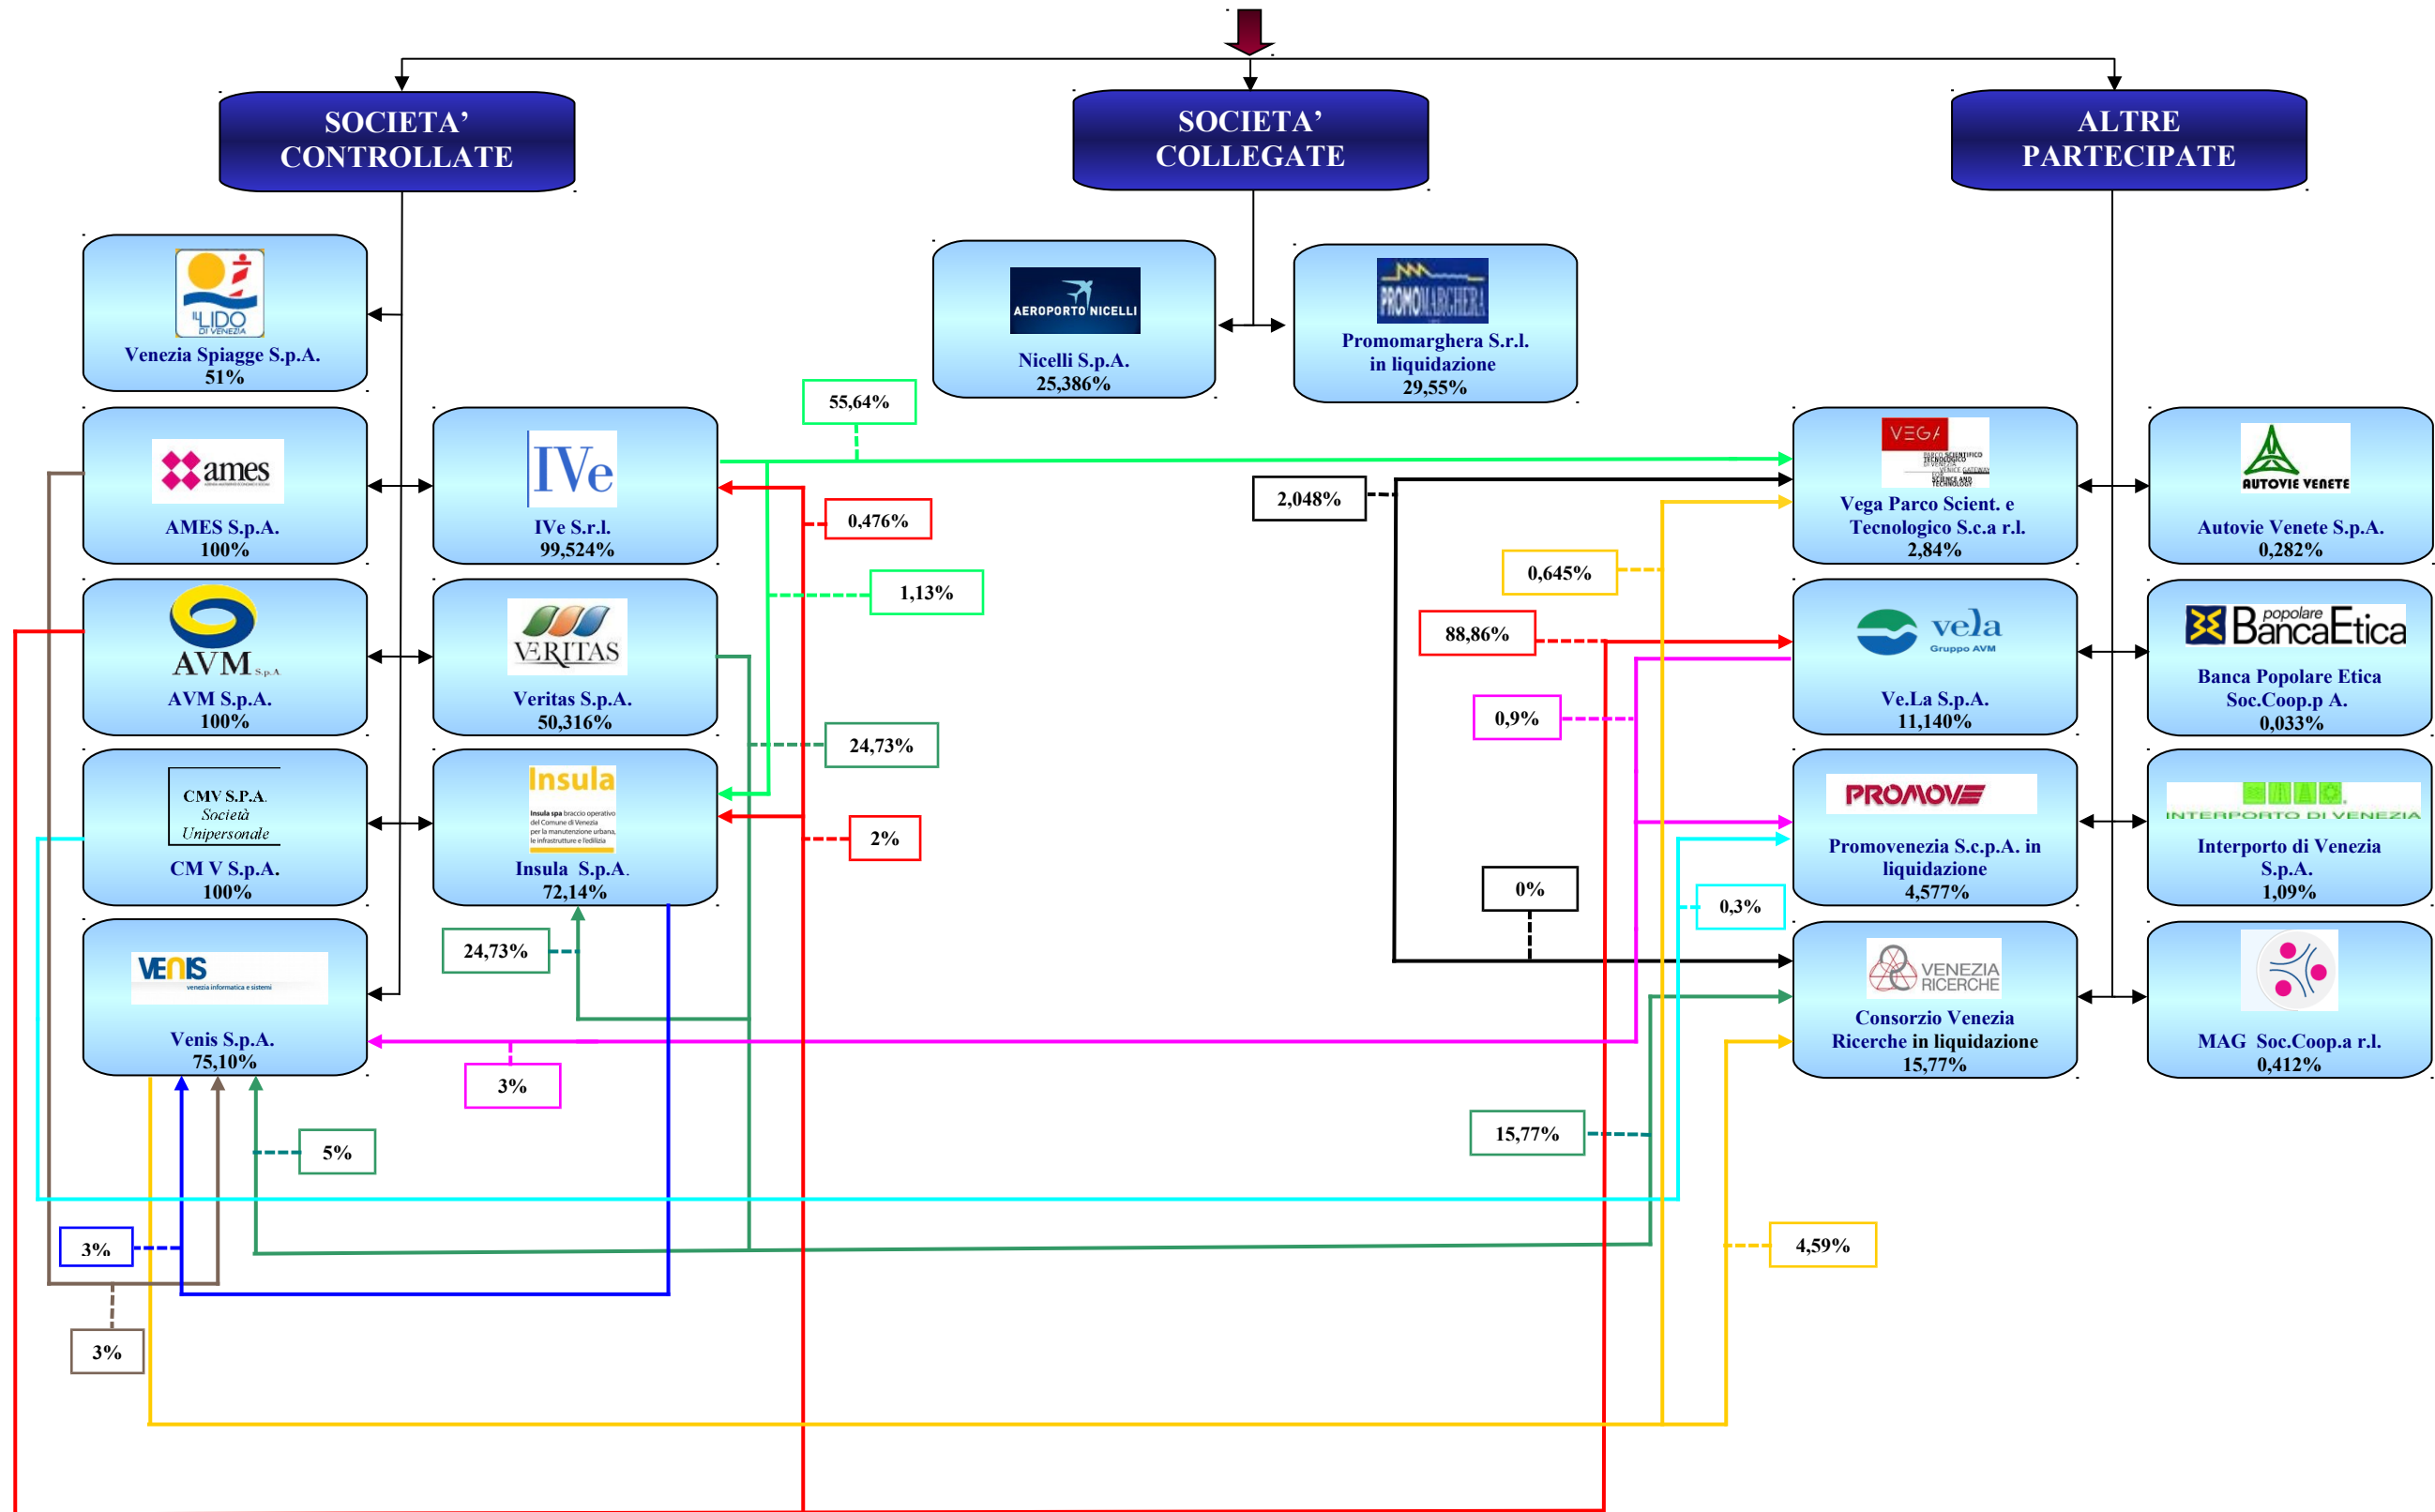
SOCIETA' CONTROLLATE

SOCIETA' COLLEGATE

ALTRE PARTECIPATE

IL LIDO DI VENEZIA
Venezia Spiagge S.p.A.
51%

AEROPORTO NICELLI
Nicelli S.p.A.
25,386%

PROMOMARGHERA
Promomarghera S.r.l. in liquidazione
29,55%

55,64%

ames
AMES S.p.A.
100%

IVe
IVe S.r.l.
99,524%

0,476%

2,048%

VEGA
Vega Parco Scient. e Tecnologico S.c.a r.l.
2,84%

AUTOVIE VENETE
Autovie Venete S.p.A.
0,282%

1,13%

0,645%

AVM S.p.A.
AVM S.p.A.
100%

VERITAS
Veritas S.p.A.
50,316%

88,86%

vela Gruppo AVM
Ve.La S.p.A.
11,140%

popolare BancaEtica
Banca Popolare Etica Soc.Coop.p A.
0,033%

0,9%

24,73%

CMV S.P.A. Società Unipersonale
CM V S.p.A.
100%

Insula
Insula S.p.A.
72,14%

2%

PROMOVE
Promovenezia S.c.p.A. in liquidazione
4,577%

INTERPORTO DI VENEZIA
Interporto di Venezia S.p.A.
1,09%

0%

0,3%

24,73%

VENIS venezia informatica e sistemi
Venis S.p.A.
75,10%

VENEZIA RICERCHE
Consorzio Venezia Ricerche in liquidazione
15,77%

MAG Soc.Coop.a r.l.
0,412%

3%

5%

15,77%

3%

4,59%

3%